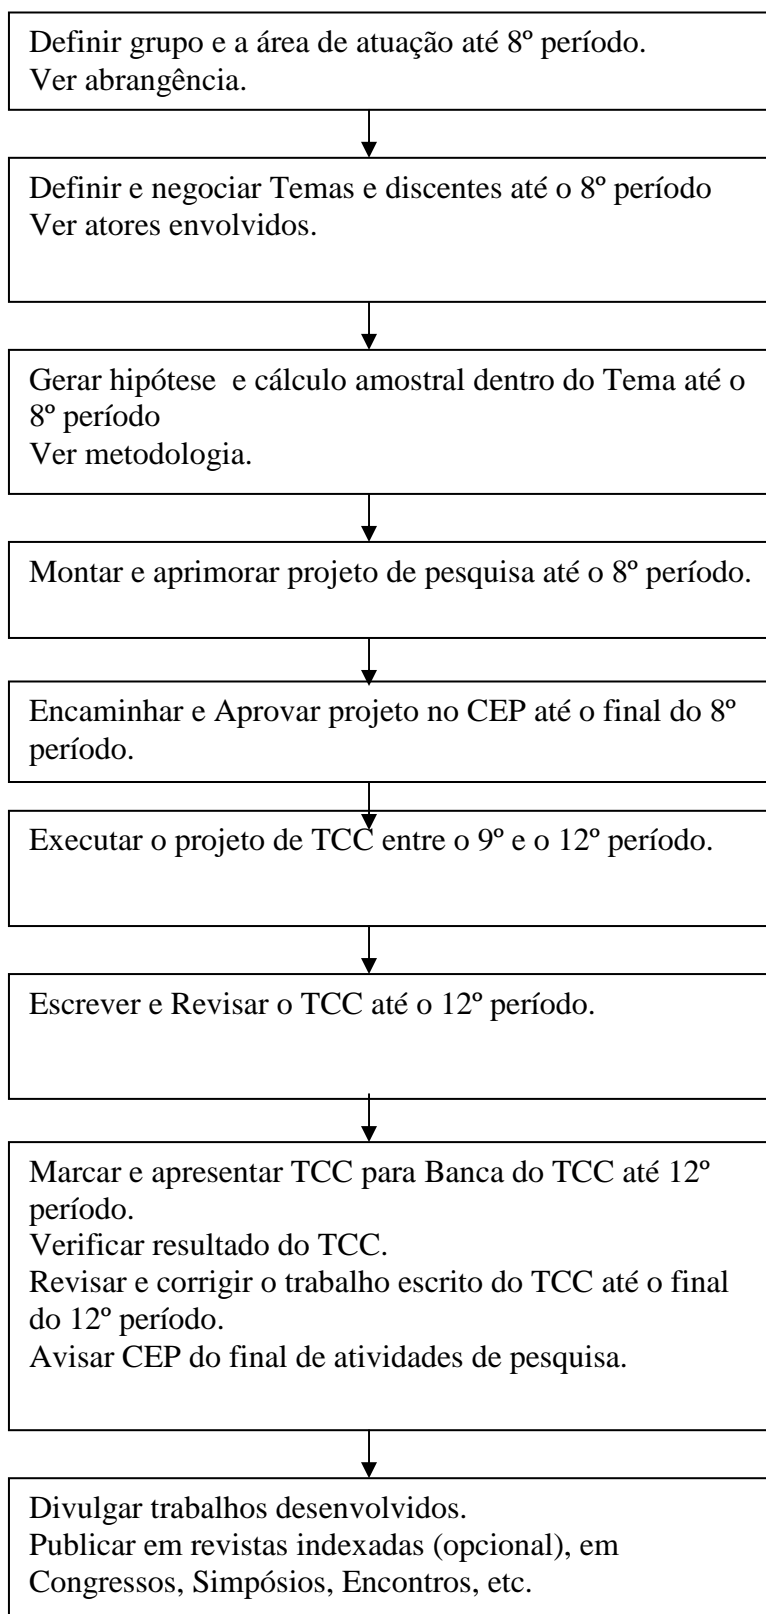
Definir grupo e a área de atuação até 8º período.
Ver abrangência.

Definir e negociar Temas e discentes até o 8º período
Ver atores envolvidos.

Gerar hipótese e cálculo amostral dentro do Tema até o 8º período
Ver metodologia.

Montar e aprimorar projeto de pesquisa até o 8º período.

Encaminhar e Aprovar projeto no CEP até o final do 8º período.

Executar o projeto de TCC entre o 9º e o 12º período.

Escrever e Revisar o TCC até o 12º período.

Marcar e apresentar TCC para Banca do TCC até 12º período.
Verificar resultado do TCC.
Revisar e corrigir o trabalho escrito do TCC até o final do 12º período.
Avisar CEP do final de atividades de pesquisa.

Divulgar trabalhos desenvolvidos.
Publicar em revistas indexadas (opcional), em Congressos, Simpósios, Encontros, etc.